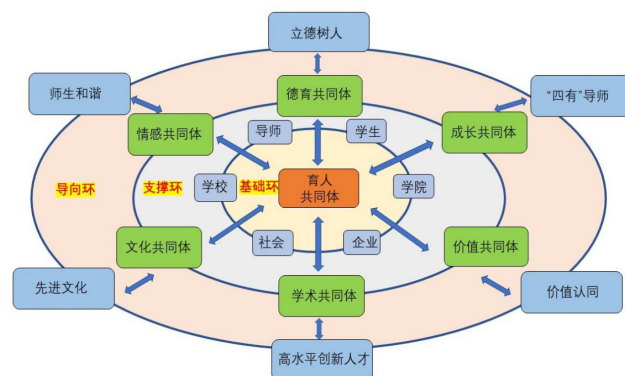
立德树人

师生和谐

"四有"导师

德育共同体

情感共同体

成长共同体

导师

学生

导向环

支撑环

基础环

学校

育人共同体

学院

社会

企业

文化共同体

价值共同体

先进文化

价值认同

学术共同体

高水平创新人才